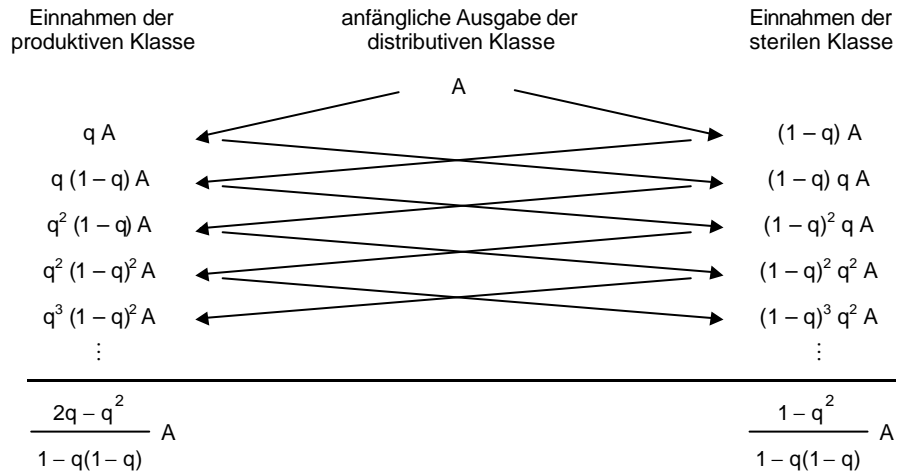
Einnahmen der produktiven Klasse

anfängliche Ausgabe der distributiven Klasse

Einnahmen der sterilen Klasse

A

$q\,A$ | $(1-q)\,A$

$q\,(1-q)\,A$ | $(1-q)\,q\,A$

$q^2\,(1-q)\,A$ | $(1-q)^2\,q\,A$

$q^2\,(1-q)^2\,A$ | $(1-q)^2\,q^2\,A$

$q^3\,(1-q)^2\,A$ | $(1-q)^3\,q^2\,A$

$\vdots$ | $\vdots$

$\frac{2q-q^2}{1-q(1-q)}\,A$ | $\frac{1-q^2}{1-q(1-q)}\,A$